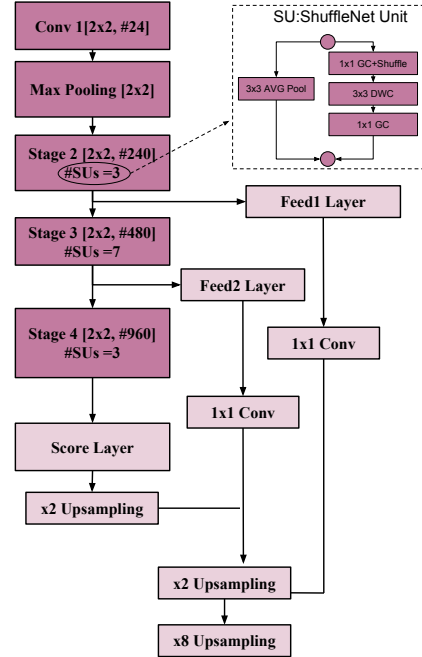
Conv 1[2x2, #24]

Max Pooling [2x2]

Stage 2 [2x2, #240]
#SUs =3

SU:ShuffleNet Unit

3x3 AVG Pool

1x1 GC+Shuffle

3x3 DWC

1x1 GC

Feed1 Layer

Stage 3 [2x2, #480]
#SUs =7

Feed2 Layer

Stage 4 [2x2, #960]
#SUs =3

1x1 Conv

1x1 Conv

Score Layer

x2 Upsampling

x2 Upsampling

x8 Upsampling